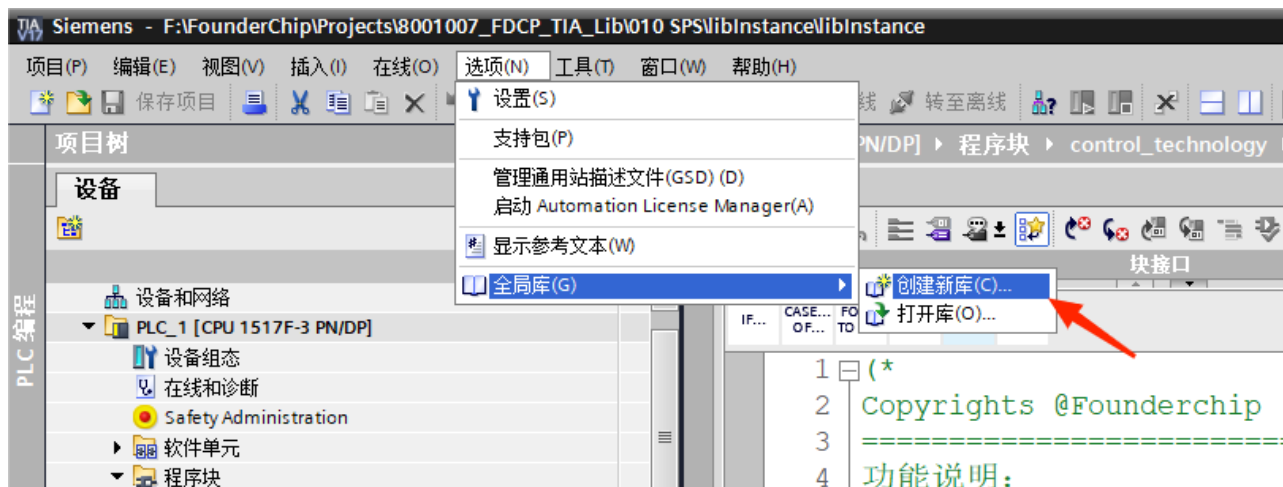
TIA Siemens - F:\FounderChip\Projects\8001007_FDCP_TIA_Lib\010 SPS\libInstance\libInstance

项目(P) 编辑(E) 视图(V) 插入(I) 在线(O) 选项(N) 工具(T) 窗口(W) 帮助(H)

保存项目

设置(S)
支持包(P)
管理通用站描述文件(GSD) (D)
启动 Automation License Manager(A)
显示参考文本(W)
全局库(G)

创建新库(C)...
打开库(O)...

线 转至离线

项目树

PN/DP] ▸ 程序块 ▸ control_technology

设备

块接口

PLC 编程

设备和网络
PLC_1 [CPU 1517F-3 PN/DP]
设备组态
在线和诊断
Safety Administration
软件单元
程序块

IF... CASE... OF... FO... TO

1 (*
2 Copyrights @Founderchip
3 ========================
4 功能说明: